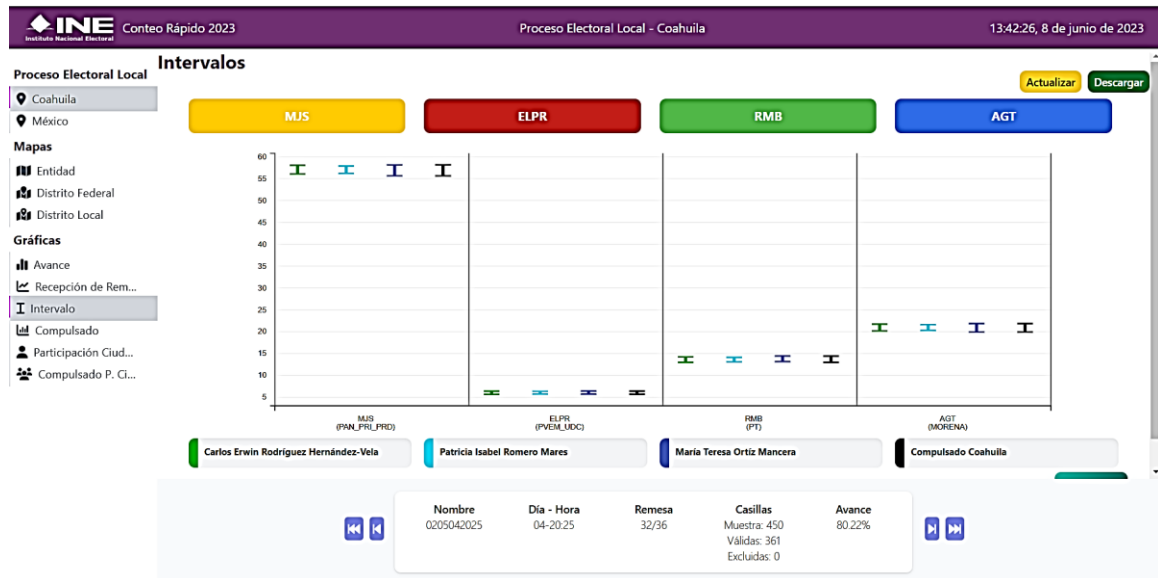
INE Instituto Nacional Electoral Conteo Rápido 2023

Proceso Electoral Local - Coahuila

13:42:26, 8 de junio de 2023

Proceso Electoral Local
Coahuila
México
Mapas
Entidad
Distrito Federal
Distrito Local
Gráficas
Avance
Recepción de Rem...
Intervalo
Compulsado
Participación Ciud...
Compulsado P. Ci...

Intervalos

Actualizar Descargar

MJS ELPR RMB AGT

60
55
50
45
40
35
30
25
20
15
10
5

MJS (PAN_PRI_PRD)
ELPR (PVEM_UDC)
RMB (PT)
AGT (MORENA)

Carlos Erwin Rodríguez Hernández-Vela
Patricia Isabel Romero Mares
María Teresa Ortíz Mancera
Compulsado Coahuila

| Nombre | Día - Hora | Remesa | Casillas | Avance |
|---|---|---|---|---|
| 0205042025 | 04-20:25 | 32/36 | Muestra: 450 Válidas: 361 Excluidas: 0 | 80.22% |